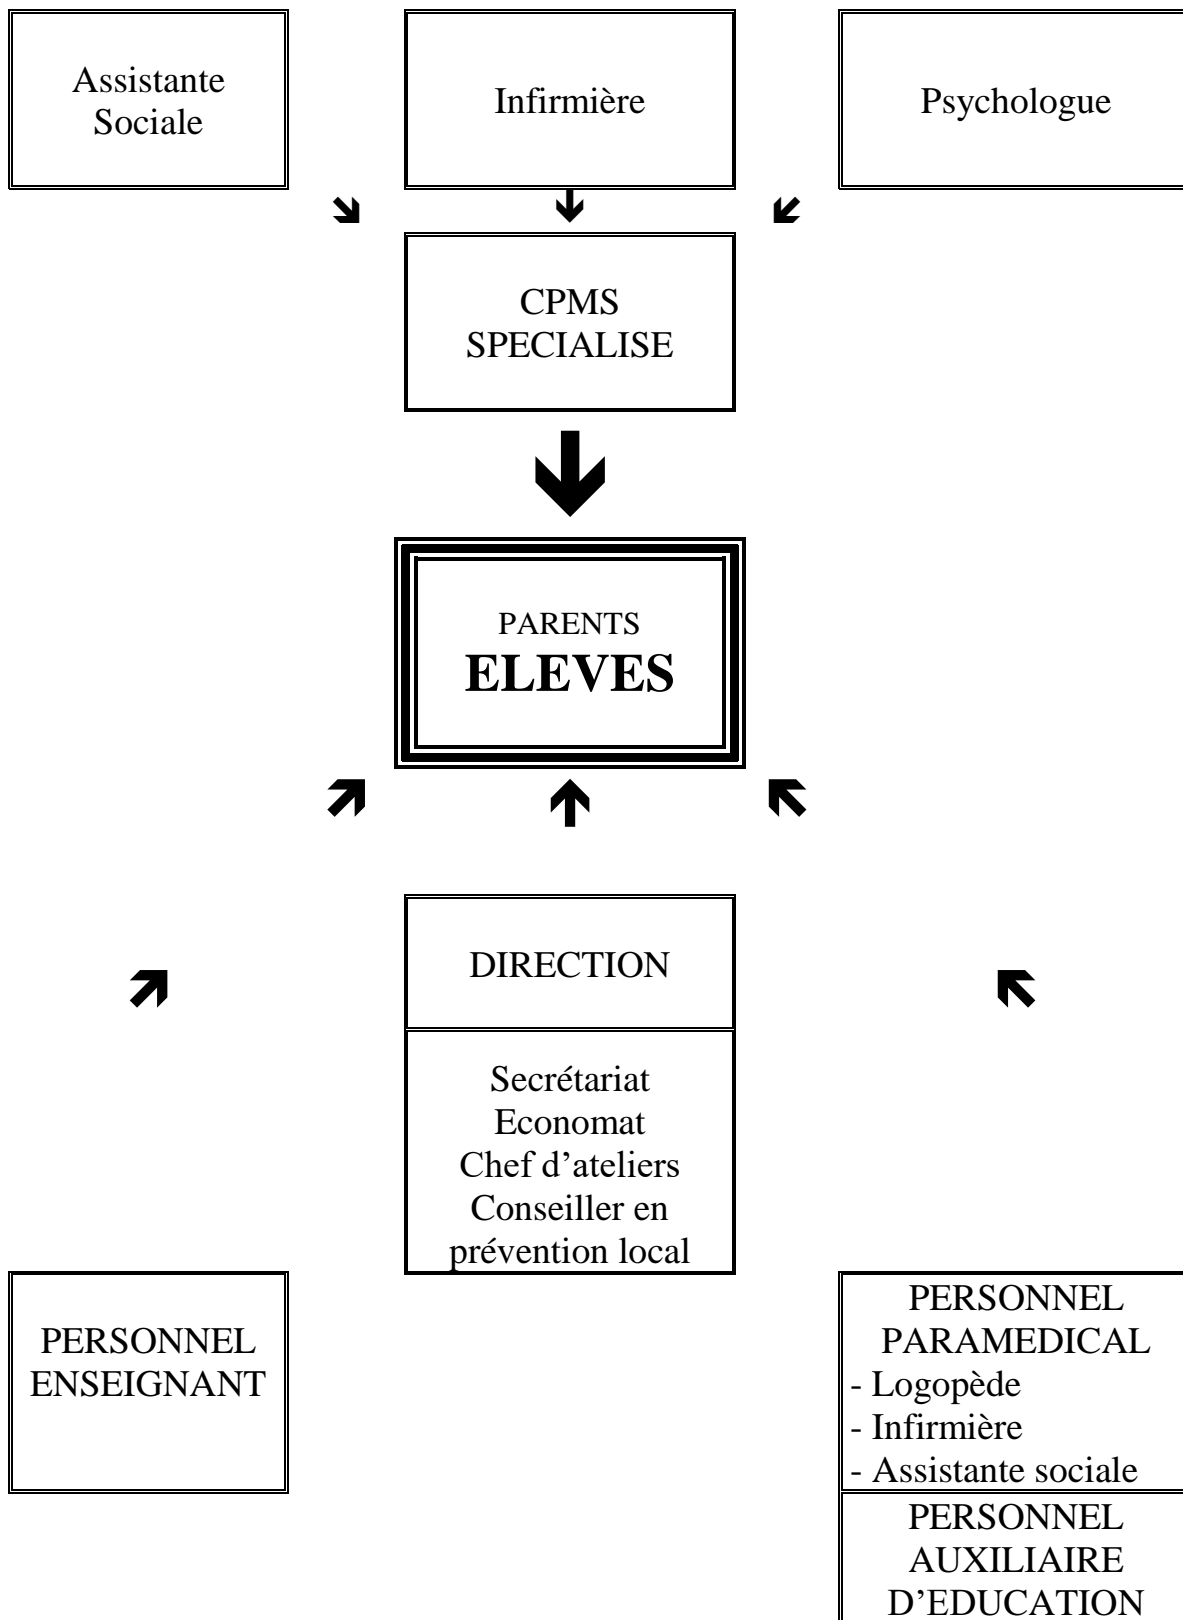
Assistante Sociale

Infirmière

Psychologue

CPMS SPECIALISE

PARENTS
ELEVES

DIRECTION

Secrétariat
Economat
Chef d'ateliers
Conseiller en prévention local

PERSONNEL ENSEIGNANT

PERSONNEL PARAMEDICAL
- Logopède
- Infirmière
- Assistante sociale

PERSONNEL AUXILIAIRE D'EDUCATION